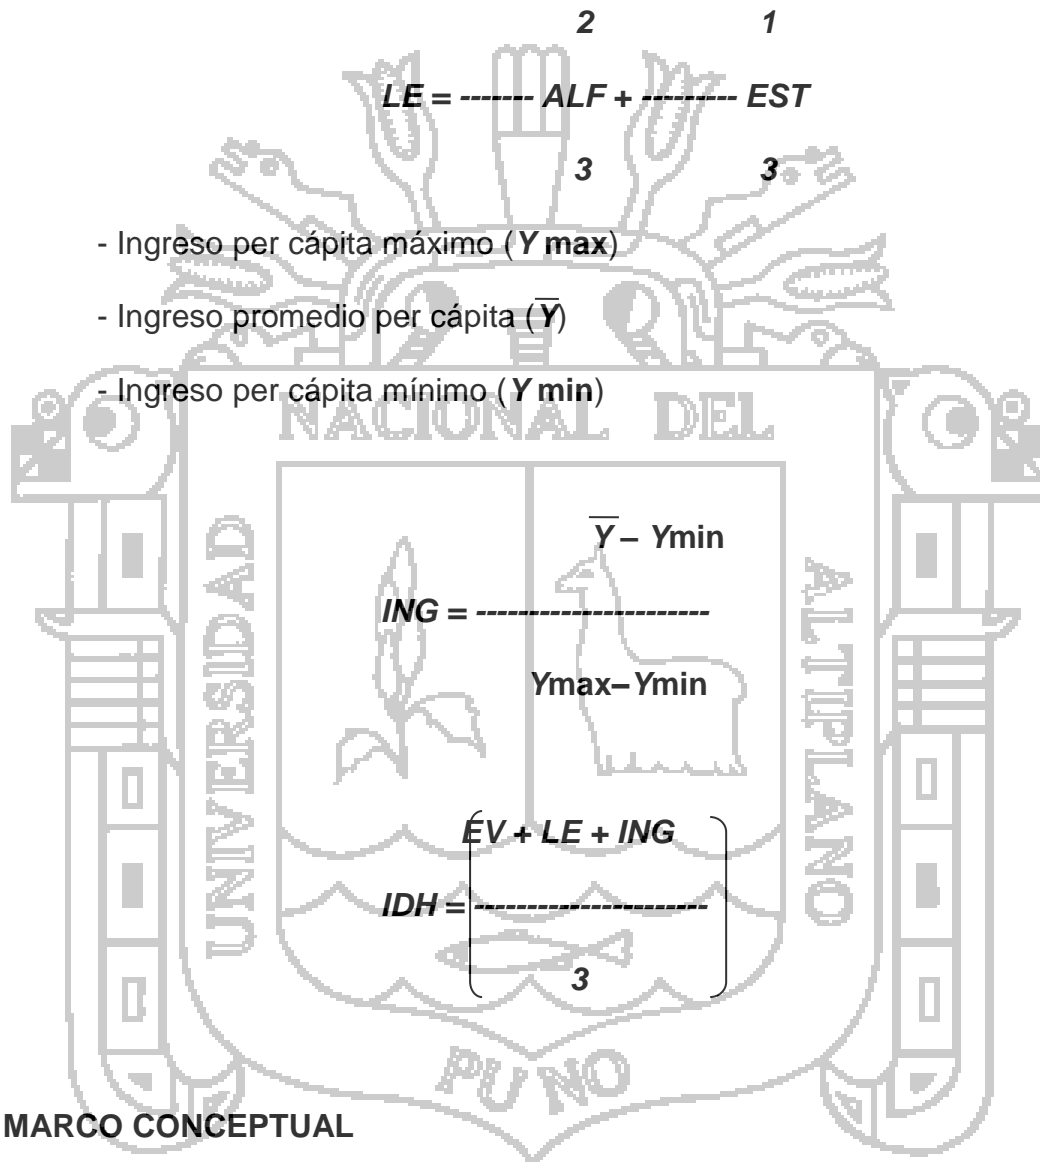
$LE = \frac{2}{3} ALF + \frac{1}{3} EST$

- Ingreso per cápita máximo ($Y$ max)

- Ingreso promedio per cápita ($\overline{Y}$)

- Ingreso per cápita mínimo ($Y$ min)

UNIVERSIDAD NACIONAL DEL ALTIPLANO PUNO

$ING = \frac{\overline{Y} - Ymin}{Ymax - Ymin}$

$IDH = \left( \frac{EV + LE + ING}{3} \right)$

MARCO CONCEPTUAL